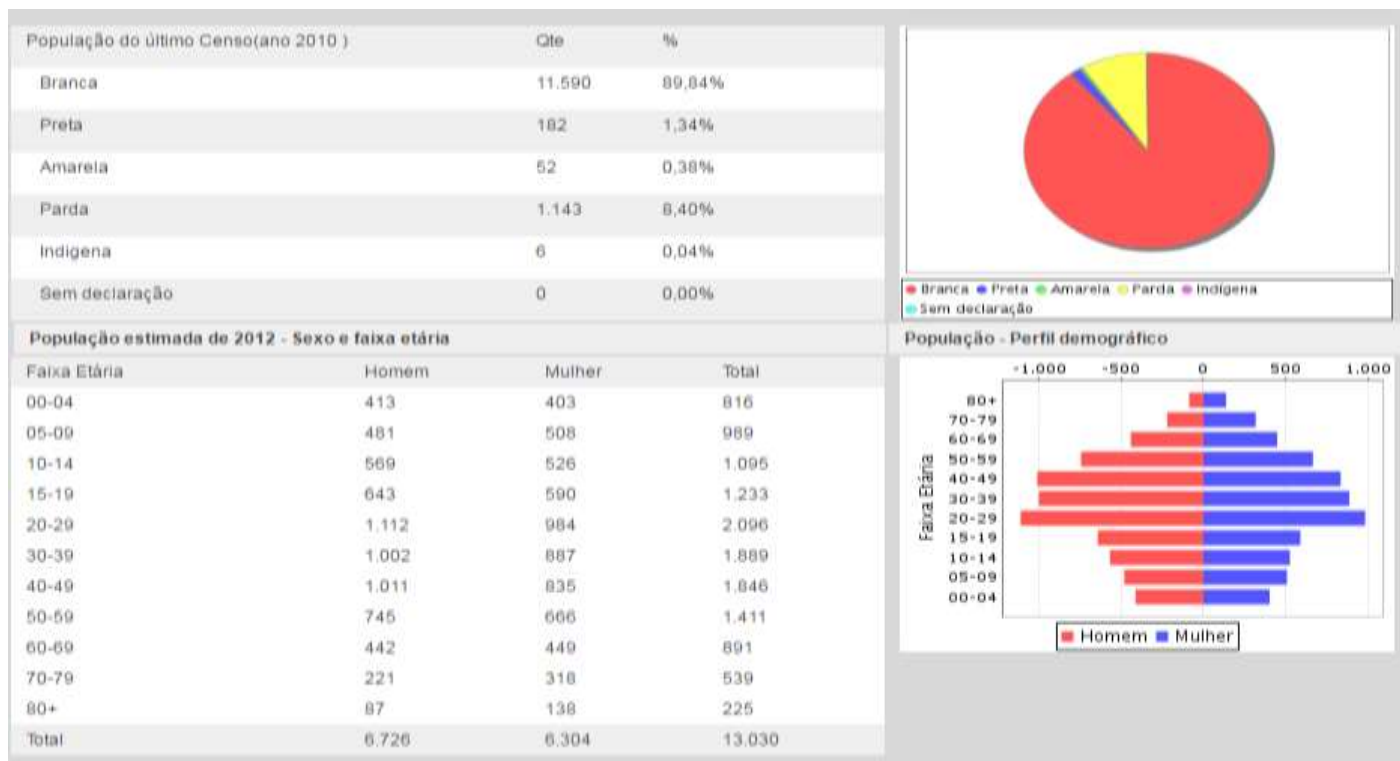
| População do último Censo(ano 2010 ) | Qte | % |
|---|---|---|
| Branca | 11.590 | 89,84% |
| Preta | 182 | 1,34% |
| Amarela | 52 | 0,38% |
| Parda | 1.143 | 8,40% |
| Indigena | 6 | 0,04% |
| Sem declaração | 0 | 0,00% |

Branca Preta Amarela Parda Indigena Sem declaração

População estimada de 2012 - Sexo e faixa etária

| Faixa Etária | Homem | Mulher | Total |
|---|---|---|---|
| 00-04 | 413 | 403 | 816 |
| 05-09 | 481 | 508 | 989 |
| 10-14 | 569 | 526 | 1.095 |
| 15-19 | 643 | 590 | 1.233 |
| 20-29 | 1.112 | 984 | 2.096 |
| 30-39 | 1.002 | 887 | 1.889 |
| 40-49 | 1.011 | 835 | 1.846 |
| 50-59 | 745 | 666 | 1.411 |
| 60-69 | 442 | 449 | 891 |
| 70-79 | 221 | 318 | 539 |
| 80+ | 87 | 138 | 225 |
| Total | 6.726 | 6.304 | 13.030 |

População - Perfil demográfico

-1.000 -500 0 500 1.000

Faixa Etária

80+
70-79
60-69
50-59
40-49
30-39
20-29
15-19
10-14
05-09
00-04

Homem Mulher